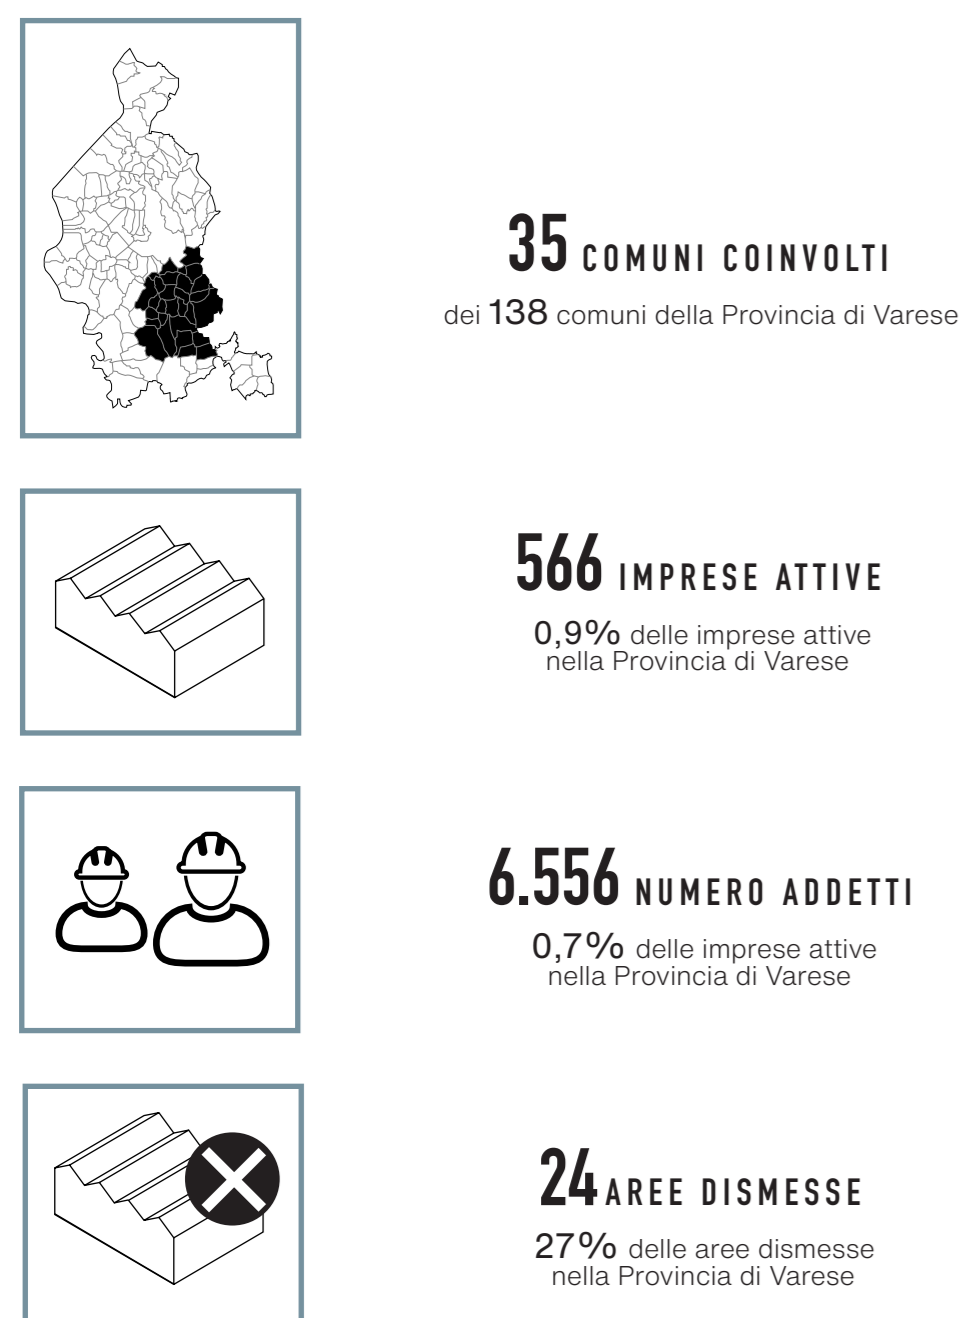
35 COMUNI COINVOLTI

dei 138 comuni della Provincia di Varese

566 IMPRESE ATTIVE

0,9% delle imprese attive nella Provincia di Varese

6.556 NUMERO ADDETTI

0,7% delle imprese attive nella Provincia di Varese

24 AREE DISMESSE

27% delle aree dismesse nella Provincia di Varese